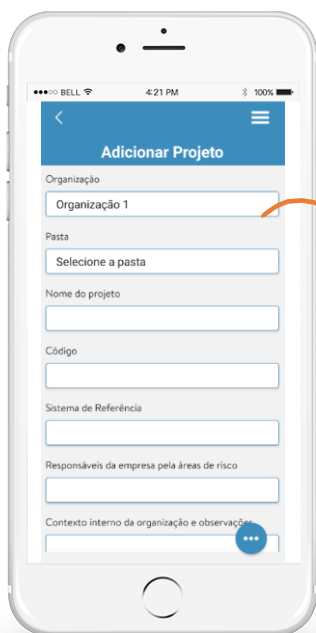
●●●○○ BELL 4:21 PM 100%

<

Adicionar Projeto

Organização

Organização 1

Pasta

Selecione a pasta

Nome do projeto

Código

Sistema de Referência

Responsáveis da empresa pela áreas de risco

Contexto interno da organização e observações